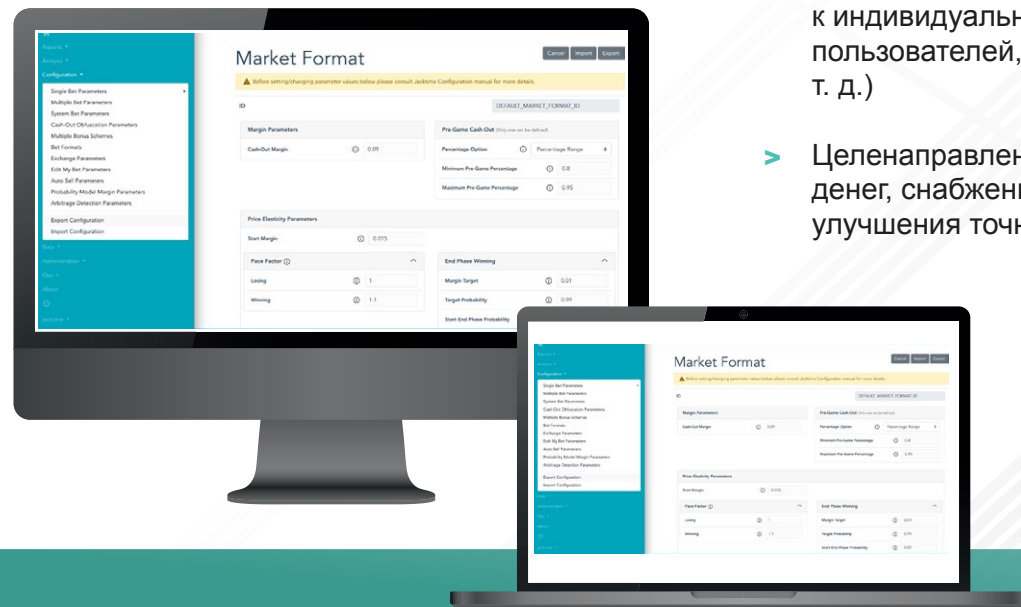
к индивидуальн
пользователей,
т. д.)

Целенаправлен
денег, снабжен
улучшения точн

Reports
Analysis
Configuration
Single Bet Parameters
Multiple Bet Parameters
System Bet Parameters
Cash-Out Obfuscation Parameters
Multiple Bonus Schemes
Bet Formats
Exchange Parameters
Edit My Bet Parameters
Auto Bet Parameters
Probability Model Margin Parameters
Arbitrage Detection Parameters
Export Configuration
Import Configuration
Data
Administration
Ops
About

Market Format

Cancel Import Export

Before setting/changing parameter values below please consult Jacktime Configuration manual for more details.

ID DEFAULT_MARKET_FORMAT_ID

Margin Parameters
Cash-Out Margin 0.09

Pre-Game Cash-Out (Only one can be defined)
Percentage Option Percentage Range
Minimum Pre-Game Percentage 0.8
Maximum Pre-Game Percentage 0.95

Price Elasticity Parameters
Start Margin 0.015

Pace Factor
Losing 1
Winning 1.1

End Phase Winning
Margin Target 0.01
Target Probability 0.99
Start End Phase Probability

Market Format

Cancel Import Export

ID DEFAULT_MARKET_FORMAT_ID